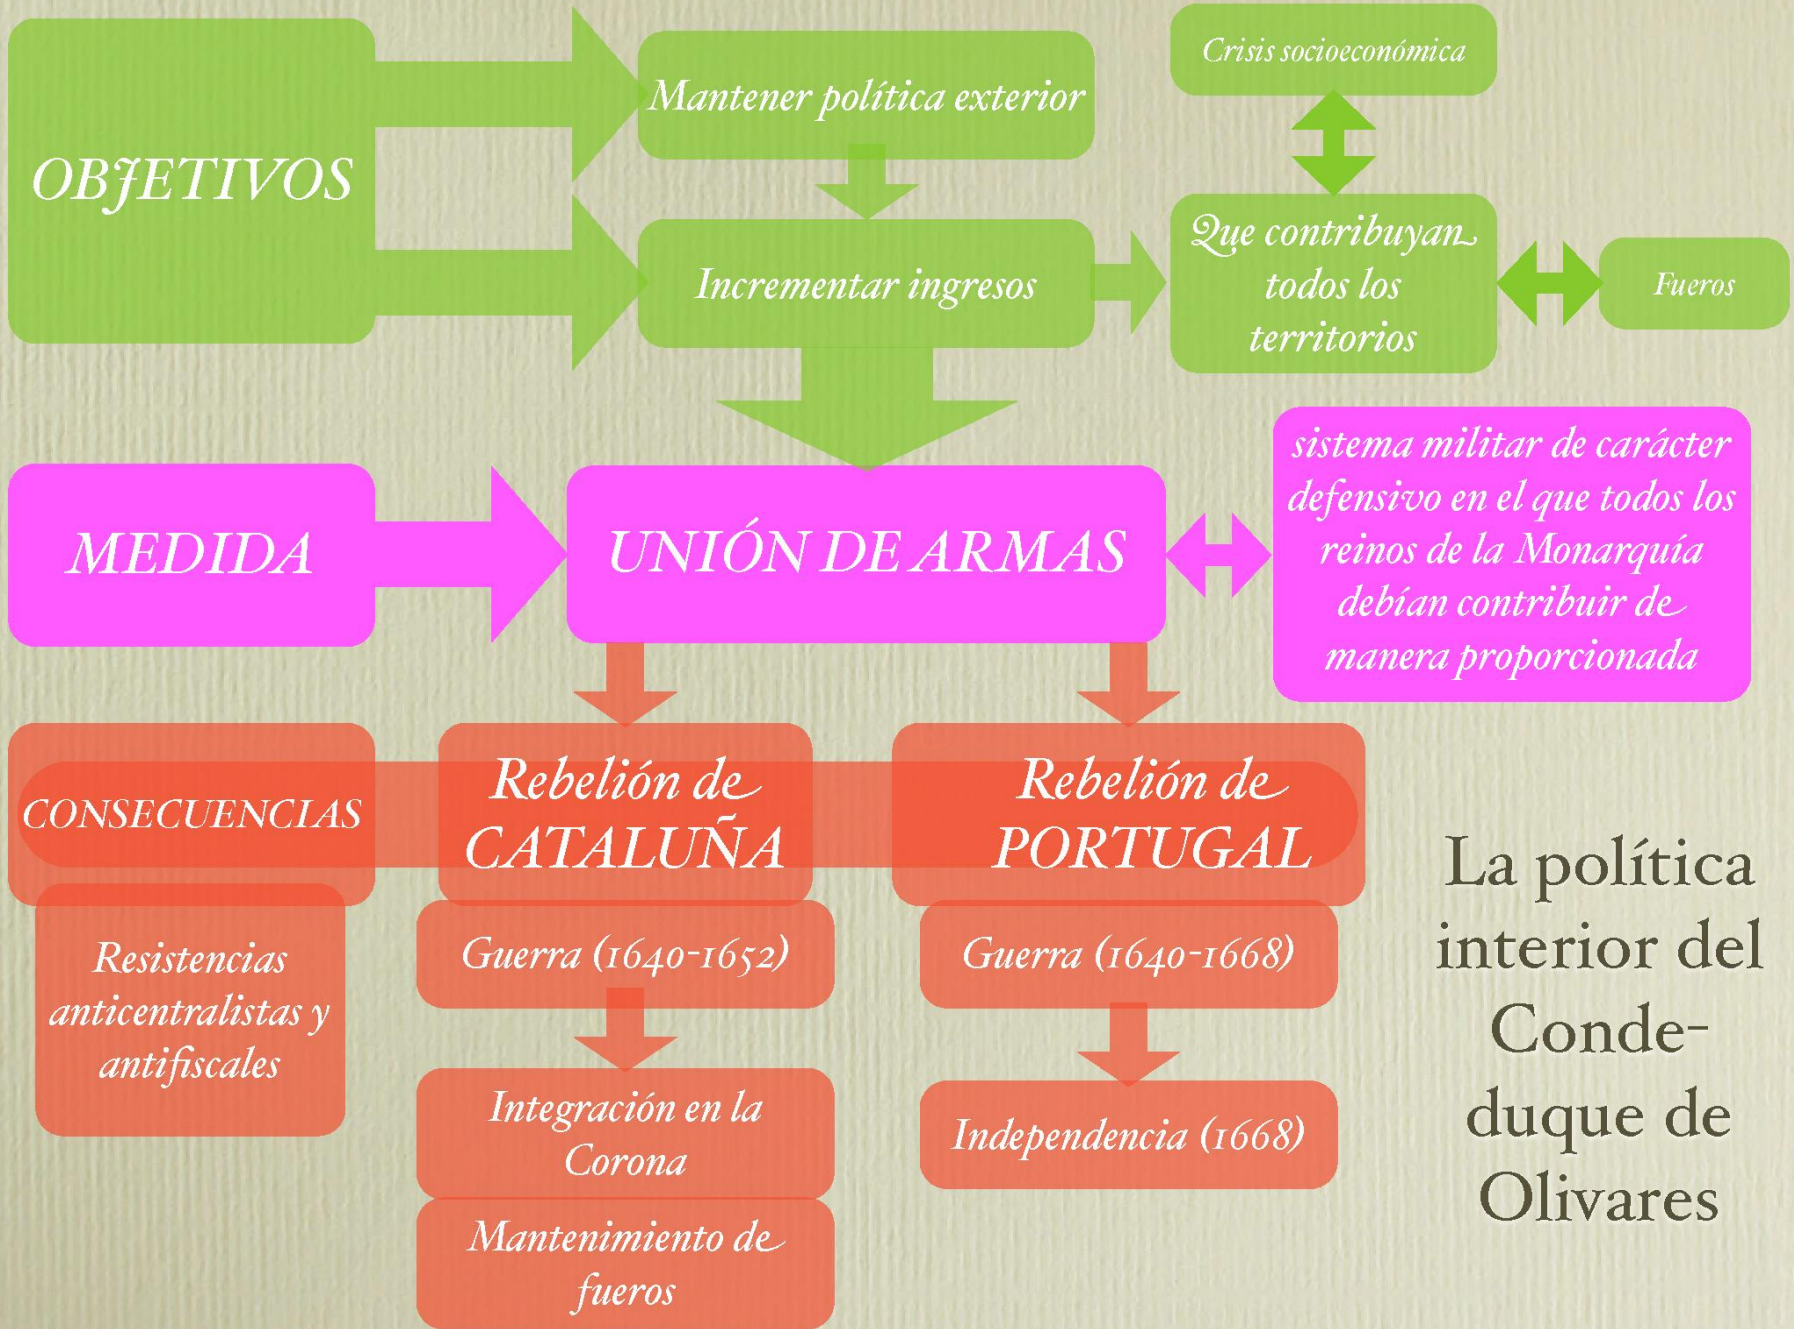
OBJETIVOS

Mantener política exterior

Incrementar ingresos

Crisis socioeconómica

Que contribuyan todos los territorios

Fueros

MEDIDA

UNIÓN DE ARMAS

sistema militar de carácter defensivo en el que todos los reinos de la Monarquía debían contribuir de manera proporcionada

CONSECUENCIAS

Resistencias anticentralistas y antifiscales

Rebelión de CATALUÑA

Guerra (1640-1652)

Integración en la Corona

Mantenimiento de fueros

Rebelión de PORTUGAL

Guerra (1640-1668)

Independencia (1668)

La política interior del Conde-duque de Olivares